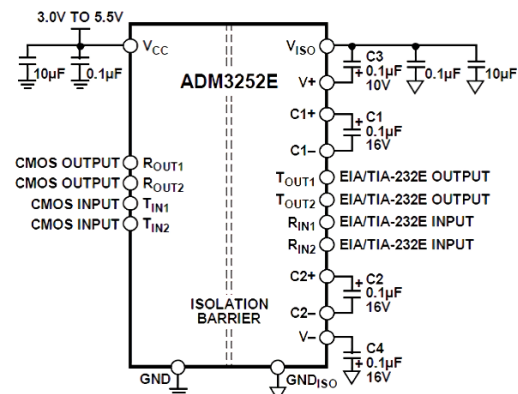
3.0V TO 5.5V

$V_{CC}$

10µF

0.1µF

ADM3252E

$V_{ISO}$

C3
0.1µF
10V

0.1µF

10µF

V+

C1+

C1
0.1µF
16V

C1–

CMOS OUTPUT $R_{OUT1}$
CMOS OUTPUT $R_{OUT2}$
CMOS INPUT $T_{IN1}$
CMOS INPUT $T_{IN2}$

$T_{OUT1}$ EIA/TIA-232E OUTPUT
$T_{OUT2}$ EIA/TIA-232E OUTPUT
$R_{IN1}$ EIA/TIA-232E INPUT
$R_{IN2}$ EIA/TIA-232E INPUT

C2+

C2
0.1µF
16V

C2–

ISOLATION
BARRIER

V–

C4
0.1µF
16V

GND

$GND_{ISO}$